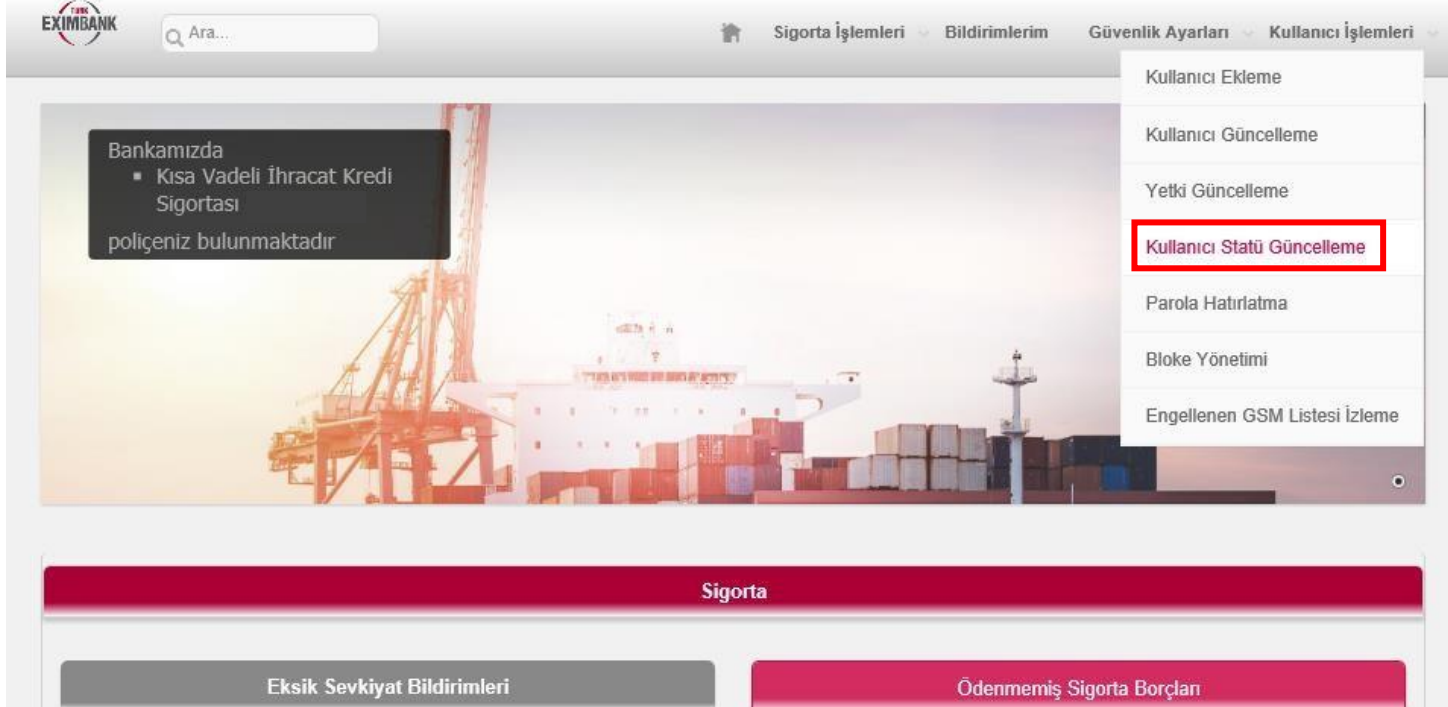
TÜRK EXIMBANK

Ara...

Sigorta İşlemleri Bildirimlerim Güvenlik Ayarları Kullanıcı İşlemleri

Kullanıcı Ekleme
Kullanıcı Güncelleme
Yetki Güncelleme
Kullanıcı Statü Güncelleme
Parola Hatırlatma
Bloke Yönetimi
Engellenen GSM Listesi İzleme

Bankamızda
- Kısa Vadeli İhracat Kredi Sigortası
poliçeniz bulunmaktadır

Sigorta

Eksik Sevkiyat Bildirimleri

Ödenmemiş Sigorta Borçları